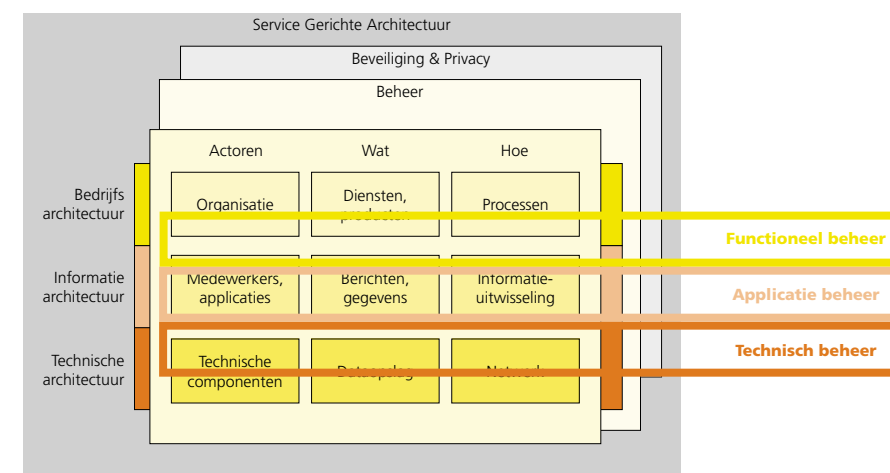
Service Gerichte Architectuur

Beveiliging & Privacy

Beheer

Actoren

Wat

Hoe

Bedrijfs architectuur

Organisatie

Diensten, producten

Processen

Functioneel beheer

Informatie architectuur

Medewerkers, applicaties

Berichten, gegevens

Informatie-uitwisseling

Applicatie beheer

Technische architectuur

Technische componenten

Dataopslag

Netwerk

Technisch beheer